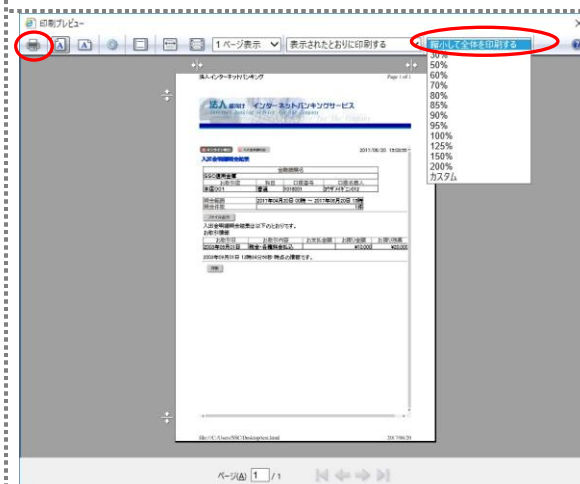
印刷プレビュー

1ページ表示

表示されたとおりに印刷する

縮小して全体を印刷する
30%
50%
60%
70%
80%
85%
90%
95%
100%
125%
150%
200%
カスタム

法人インターネットバンキング Page 1 of 1

法人 インターネットバンキングサービス

2017/06/30 15:00:59

入出金明細照会結果

SSC信用金庫

2017年06月30日

入出金明細照会結果は以下のとおりです。

file:///C:/Users/SSC/Desktop/test.html 2017/06/30

ページ(A) 1 / 1